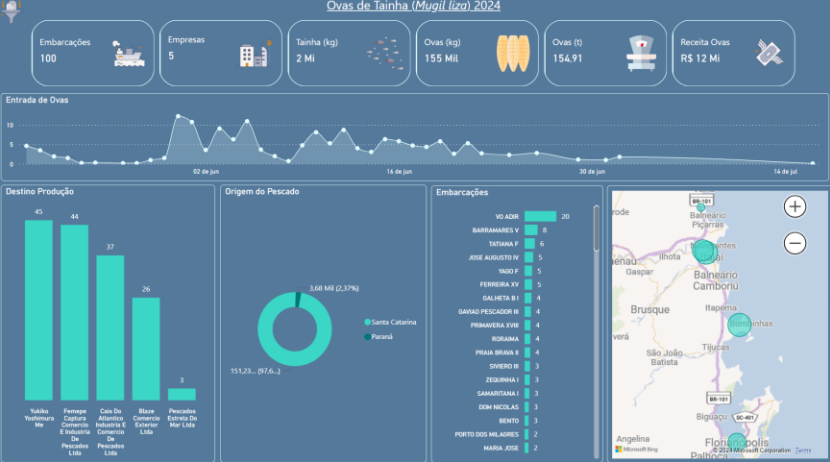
Ovas de Tainha (Mugil liza) 2024

Embarcações
100

Empresas
5

Tainha (kg)
2 Mi

Ovas (kg)
155 Mil

Ovas (t)
154,91

Receita Ovas
R$ 12 Mi

Entrada de Ovas

10
5
0

02 de jun
16 de jun
30 de jun
14 de jul

Destino Produção

| Empresa | Valor |
|---|---|
| Yukiko Yoshimura Me | 45 |
| Femepe Captura Comercio E Industria De Pescados Ltda | 44 |
| Cais Do Atlantico Industria E Comercio De Pescados Ltda | 37 |
| Blaze Comercio Exterior Ltda | 26 |
| Pescados Estrela Do Mar Ltda | 3 |

Origem do Pescado

3,68 Mil (2,37%)
151,23... (97,6...)

Santa Catarina
Paraná

Embarcações

| Embarcação | Valor |
|---|---|
| VO ADIR | 20 |
| BARRAMARES V | 8 |
| TATIANA F | 6 |
| JOSE AUGUSTO IV | 5 |
| YAGO F | 5 |
| FERREIRA XV | 5 |
| GALHETA B I | 4 |
| GAVIAO PESCADOR III | 4 |
| PRIMAVERA XVIII | 4 |
| RORAIMA | 4 |
| PRAIA BRAVA II | 4 |
| SIVIERO III | 3 |
| ZEQUINHA I | 3 |
| SAMARITANA I | 3 |
| DOM NICOLAS | 3 |
| BENTO | 3 |
| PORTO DOS MILAGRES | 2 |
| MARIA JOSE | 2 |

BR-101
Balneário Piçarras
Penha
Navegantes
Ilhota
Gaspar
Balneário Camboriú
Itapema
Bombinhas
Brusque
Tijucas
São João Batista
BR-101
SC-401
Biguaçu
Angelina
Florianópolis
Palhoça
Microsoft Bing
© 2024 Microsoft Corporation Terms
+
−